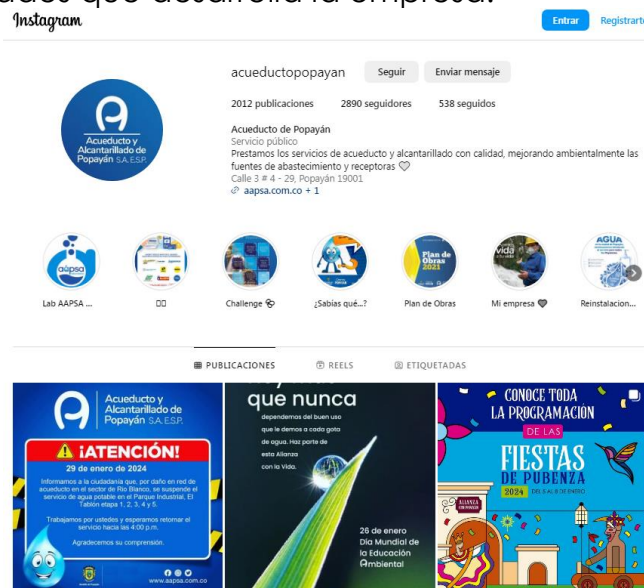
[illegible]ades que desarrolla la empresa.

Instagram

Entrar Registrarte

acueductopopayan Seguir Enviar mensaje

2012 publicaciones 2890 seguidores 538 seguidos

Acueducto de Popayán
Servicio público
Prestamos los servicios de acueducto y alcantarillado con calidad, mejorando ambientalmente las fuentes de abastecimiento y receptoras ♡
Calle 3 # 4 - 29, Popayán 19001
aapsa.com.co + 1

Acueducto y Alcantarillado de Popayán S.A. E.S.P.

Lab AAPSA ... □□ Challenge ¿Sabías qué...? Plan de Obras Mi empresa Reinstalacion...

PUBLICACIONES REELS ETIQUETADAS

Acueducto y Alcantarillado de Popayán S.A. E.S.P.

¡ATENCIÓN!

29 de enero de 2024

Informamos a la ciudadanía que, por daño en red de acueducto en el sector de Río Blanco, se suspende el servicio de agua potable en el Parque Industrial, El Tablón etapa 1, 2, 3, 4 y 5.

Trabajamos por ustedes y esperamos retornar el servicio hacia las 4:00 p.m.

Agradecemos su comprensión.

www.aapsa.com.co

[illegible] que nunca

dependemos del buen uso que le demos a cada gota de agua. Haz parte de esta Alianza con la Vida.

26 de enero Día Mundial de la Educación Ambiental

CONOCE TODA LA PROGRAMACIÓN DE LAS FIESTAS DE PUBENZA 2024 DEL 5 AL 8 DE ENERO